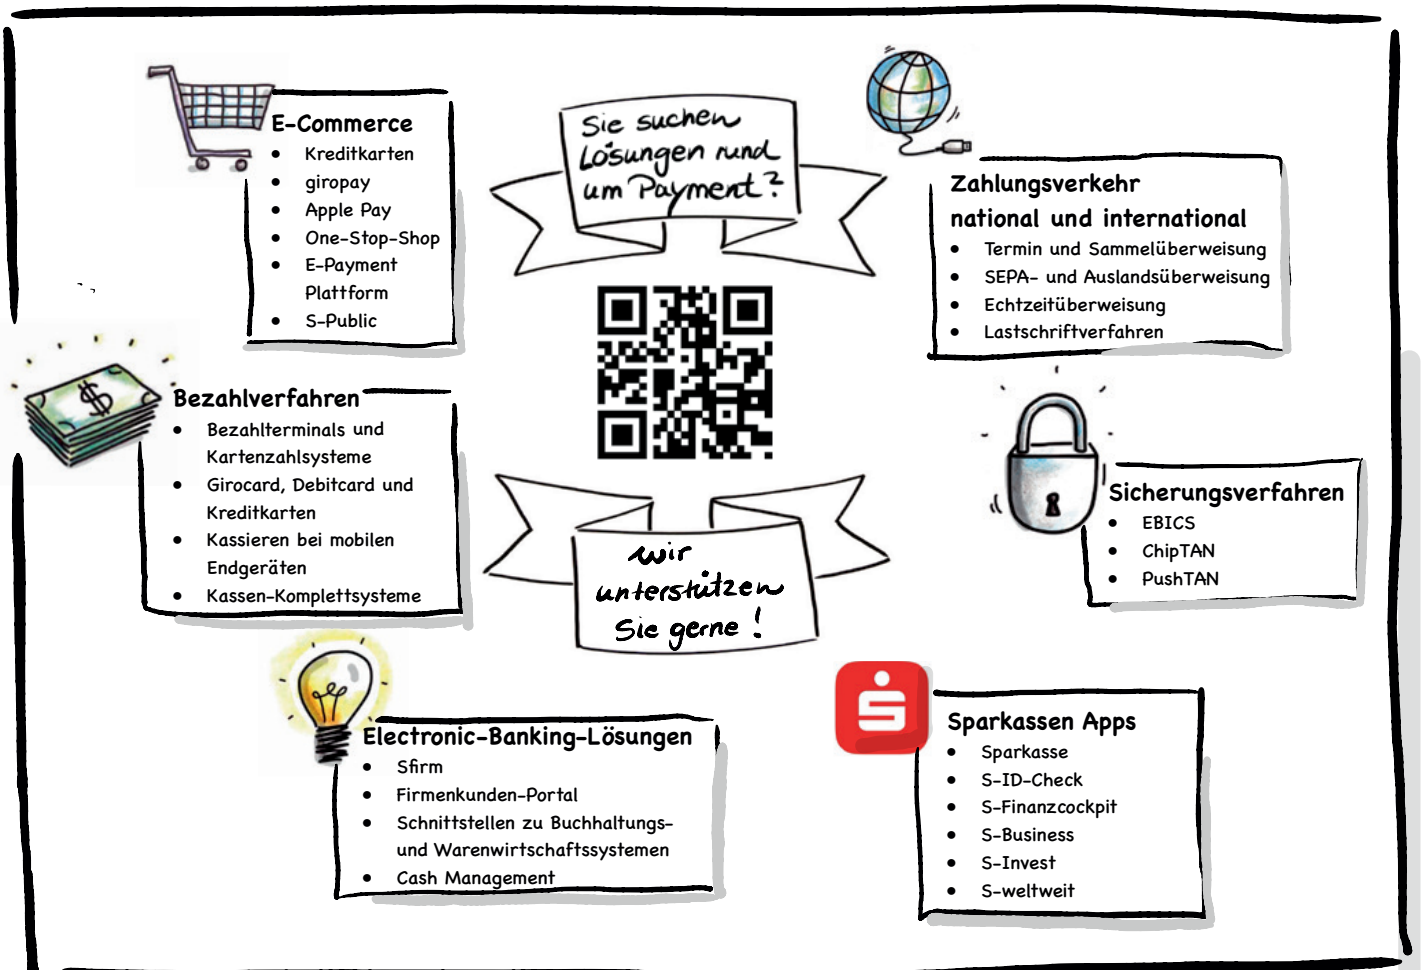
E-Commerce
- Kreditkarten
- giropay
- Apple Pay
- One-Stop-Shop
- E-Payment Plattform
- S-Public

Sie suchen Lösungen rund um Payment?

Zahlungsverkehr national und international
- Termin und Sammelüberweisung
- SEPA- und Auslandsüberweisung
- Echtzeitüberweisung
- Lastschriftverfahren

Bezahlverfahren
- Bezahlterminals und Kartenzahlsysteme
- Girocard, Debitcard und Kreditkarten
- Kassieren bei mobilen Endgeräten
- Kassen-Komplettsysteme

wir unterstützen Sie gerne!

Sicherungsverfahren
- EBICS
- ChipTAN
- PushTAN

Electronic-Banking-Lösungen
- Sfirm
- Firmenkunden-Portal
- Schnittstellen zu Buchhaltungs- und Warenwirtschaftssystemen
- Cash Management

Sparkassen Apps
- Sparkasse
- S-ID-Check
- S-Finanzcockpit
- S-Business
- S-Invest
- S-weltweit